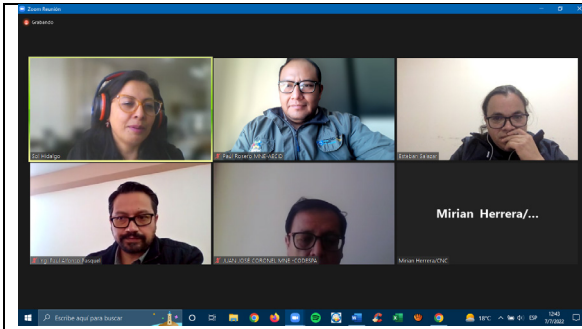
Zoom Reunión

Grabando

Sol Hidalgo

Paul Romero MNP-ABC©

Esteban Salazar

Ing. Paul Antonio Pasquel

JUAN JOSE CORONEL MNP -CODESPA

Mirian Herrera/...

Mirian Herrera/CNC

Escribe aquí para buscar

18°C

ESP

12:43
7/7/2022